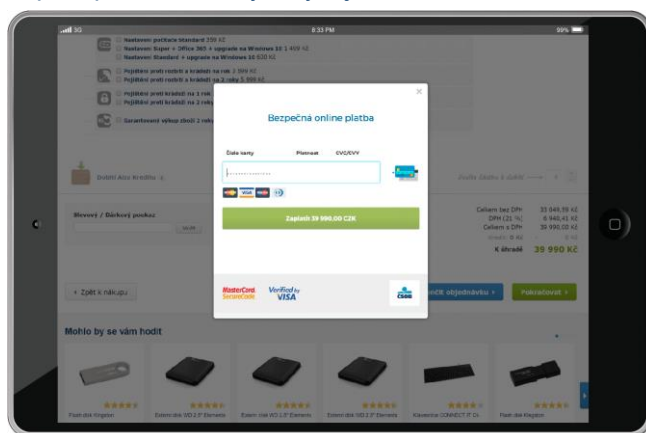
3G 8:33 PM 99%

Nastavení počítače Standard 399 Kč
Nastavení Super + Office 365 + upgrade na Windows 10 1 409 Kč
Nastavení Standard + upgrade na Windows 10 630 Kč

Pojištění proti rozbití a krádeži na rok 2 099 Kč
Pojištění proti rozbití a krádeži na 2 roky 3 999 Kč

Pojištění proti krádeži na 1 rok
Pojištění proti krádeži na 2 roky

Garantovaný výkup zboží 2 roky

Dárkové Alza Kreditu

Dárková poukaz

Zpět k nákupu

Celkem bez DPH 33 049,59 Kč
DPH (21 %) 6 940,41 Kč
Celkem s DPH 39 990,00 Kč
K úhradě 39 990 Kč

Pokračovat

Mohlo by se vám hodit

Flash disk Kingston
Externí disk WD 2.5" Elements
Externí disk WD 2.5" Elements
Externí disk WD 2.5" Elements
Klávesnice CONNECT IT CK
Flash disk Kingston

×

Bezpečná online platba

Číslo karty
Platnost
CVC/CVV

Zaplatit 39 990,00 CZK

MasterCard SecureCode
Verified by VISA